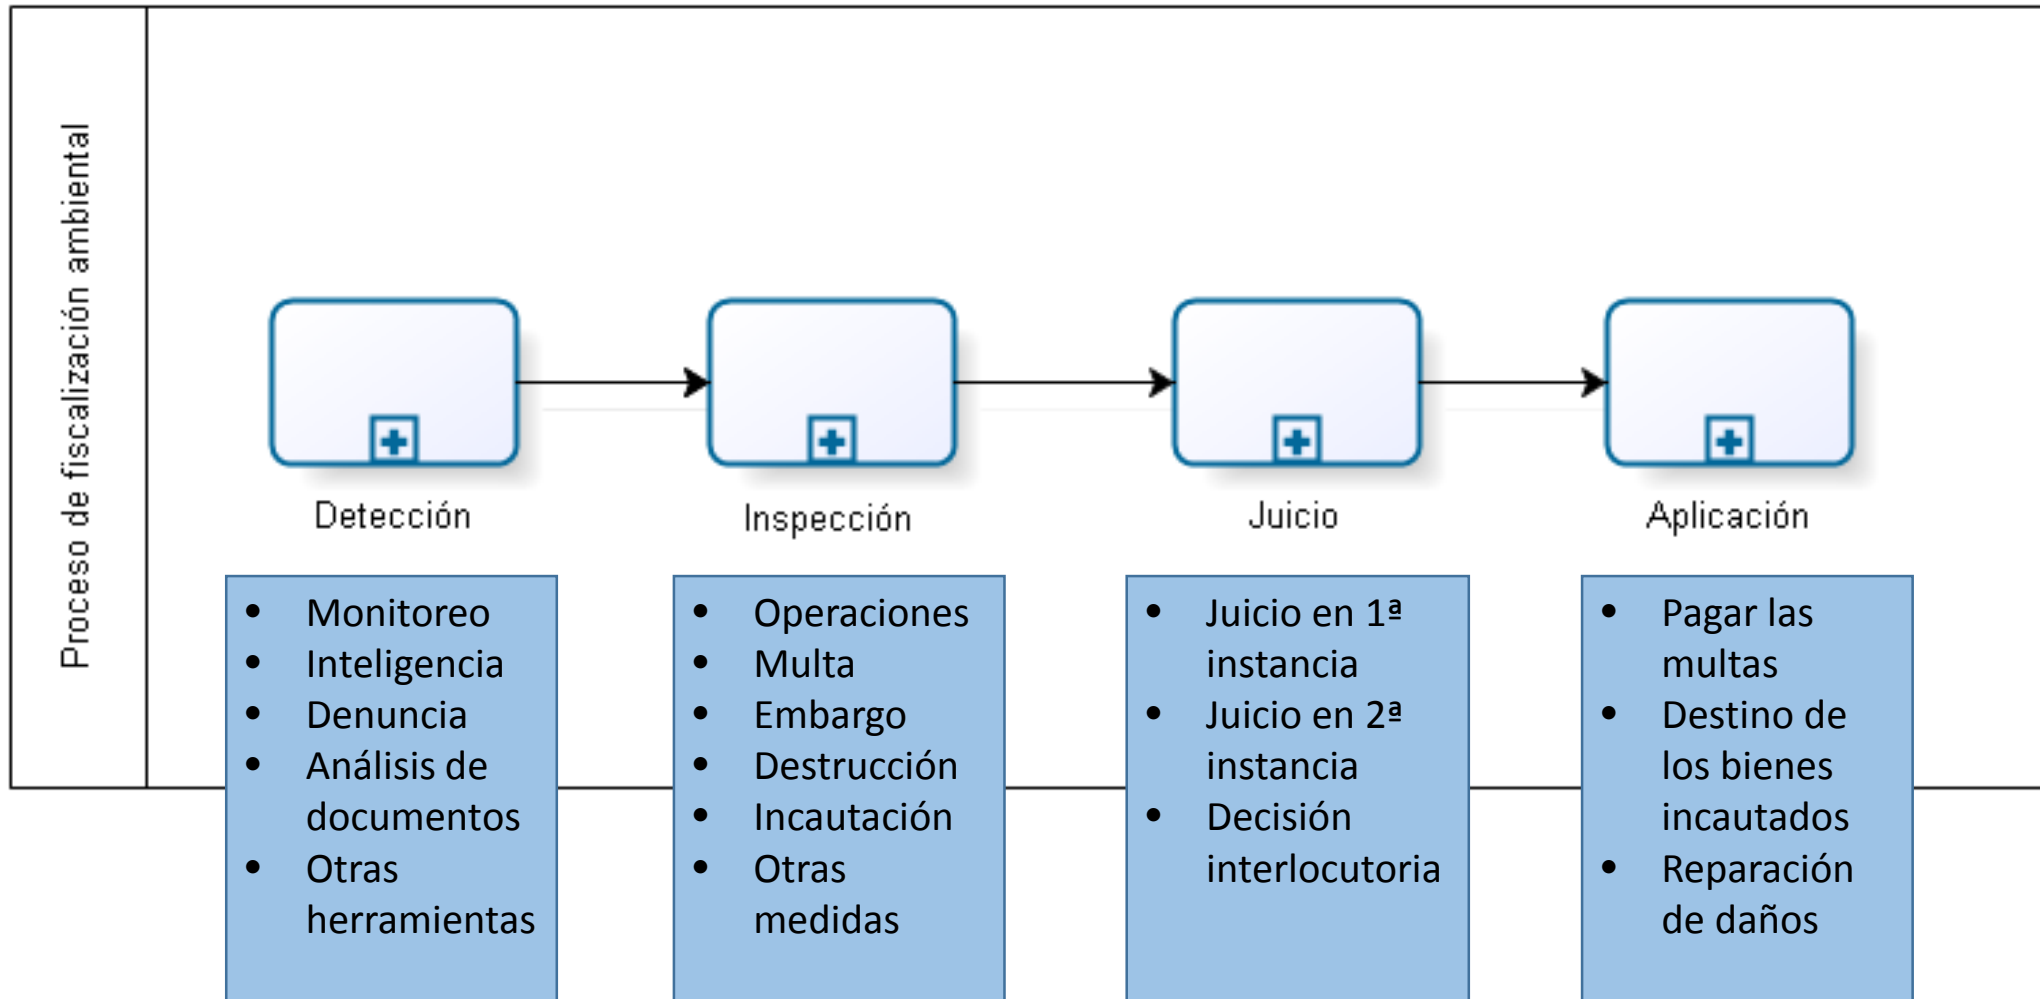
Proceso de fiscalización ambiental

Detección

Inspección

Juicio

Aplicación

- Monitoreo
- Inteligencia
- Denuncia
- Análisis de documentos
- Otras herramientas

- Operaciones
- Multa
- Embargo
- Destrucción
- Incautación
- Otras medidas

- Juicio en 1ª instancia
- Juicio en 2ª instancia
- Decisión interlocutoria

- Pagar las multas
- Destino de los bienes incautados
- Reparación de daños